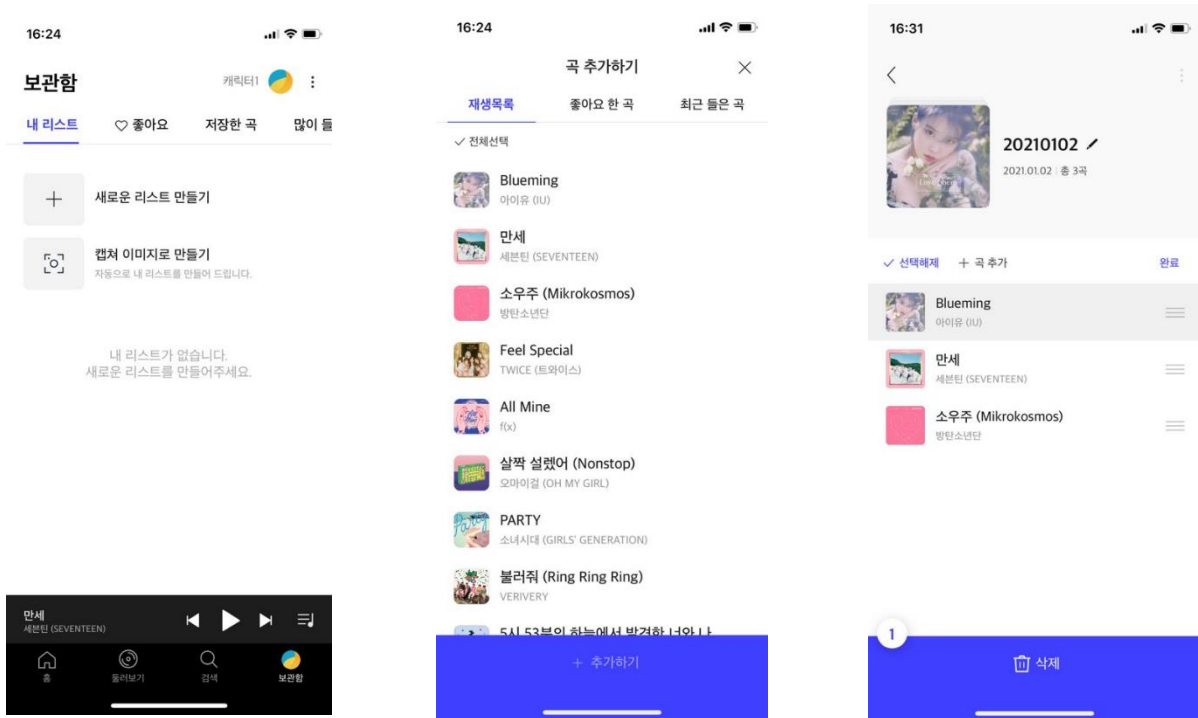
16:24

보관함

캐릭터1

내 리스트 ♡ 좋아요 저장한 곡 많이 들

새로운 리스트 만들기

캡쳐 이미지로 만들기
자동으로 내 리스트를 만들어 드립니다.

내 리스트가 없습니다.
새로운 리스트를 만들어주세요.

만세
세븐틴 (SEVENTEEN)

홈 둘러보기 검색 보관함

16:24

곡 추가하기

재생목록 좋아요 한 곡 최근 들은 곡

✓ 전체선택

Blueming
아이유 (IU)

만세
세븐틴 (SEVENTEEN)

소우주 (Mikrokosmos)
방탄소년단

Feel Special
TWICE (트와이스)

All Mine
f(x)

살짝 설렜어 (Nonstop)
오마이걸 (OH MY GIRL)

PARTY
소녀시대 (GIRLS' GENERATION)

불러줘 (Ring Ring Ring)
VERIVERY

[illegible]

+ 추가하기

16:31

20210102
2021.01.02 | 총 3곡

✓ 선택해제 + 곡 추가 완료

Blueming
아이유 (IU)

만세
세븐틴 (SEVENTEEN)

소우주 (Mikrokosmos)
방탄소년단

1

삭제